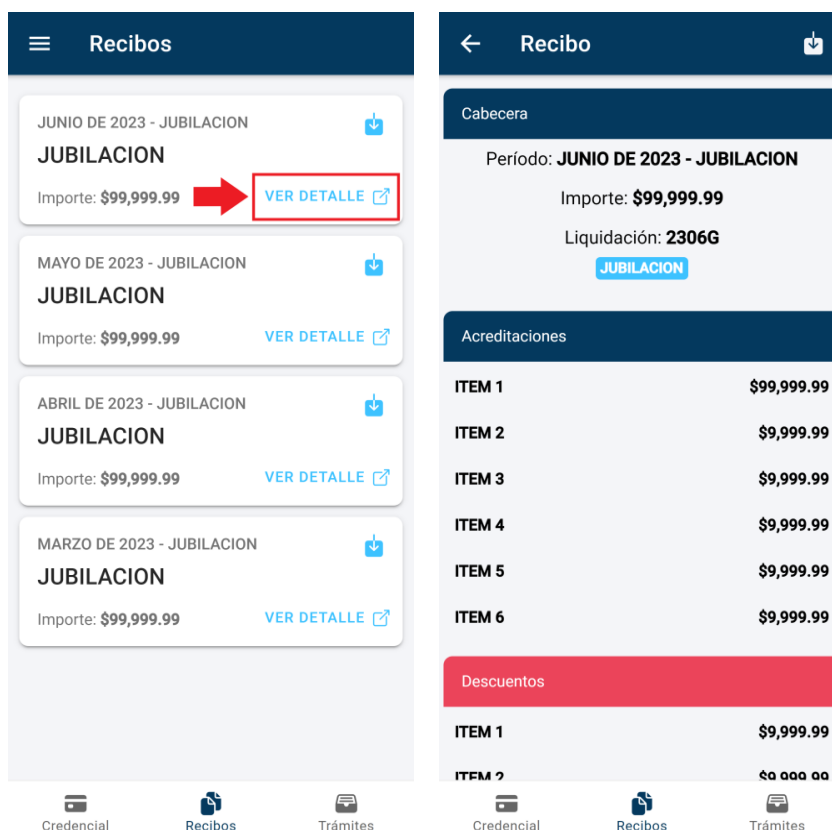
Recibos

JUNIO DE 2023 - JUBILACION
JUBILACION
Importe: $99,999.99
VER DETALLE

MAYO DE 2023 - JUBILACION
JUBILACION
Importe: $99,999.99
VER DETALLE

ABRIL DE 2023 - JUBILACION
JUBILACION
Importe: $99,999.99
VER DETALLE

MARZO DE 2023 - JUBILACION
JUBILACION
Importe: $99,999.99
VER DETALLE

Credencial Recibos Trámites

Recibo

Cabecera

Período: JUNIO DE 2023 - JUBILACION

Importe: $99,999.99

Liquidación: 2306G

JUBILACION

Acreditaciones

| ITEM 1 | $99,999.99 |
|---|---|
| ITEM 2 | $9,999.99 |
| ITEM 3 | $9,999.99 |
| ITEM 4 | $9,999.99 |
| ITEM 5 | $9,999.99 |
| ITEM 6 | $9,999.99 |

Descuentos

| ITEM 1 | $9,999.99 |
|---|---|
| ITEM 2 | $9,999.99 |

Credencial Recibos Trámites